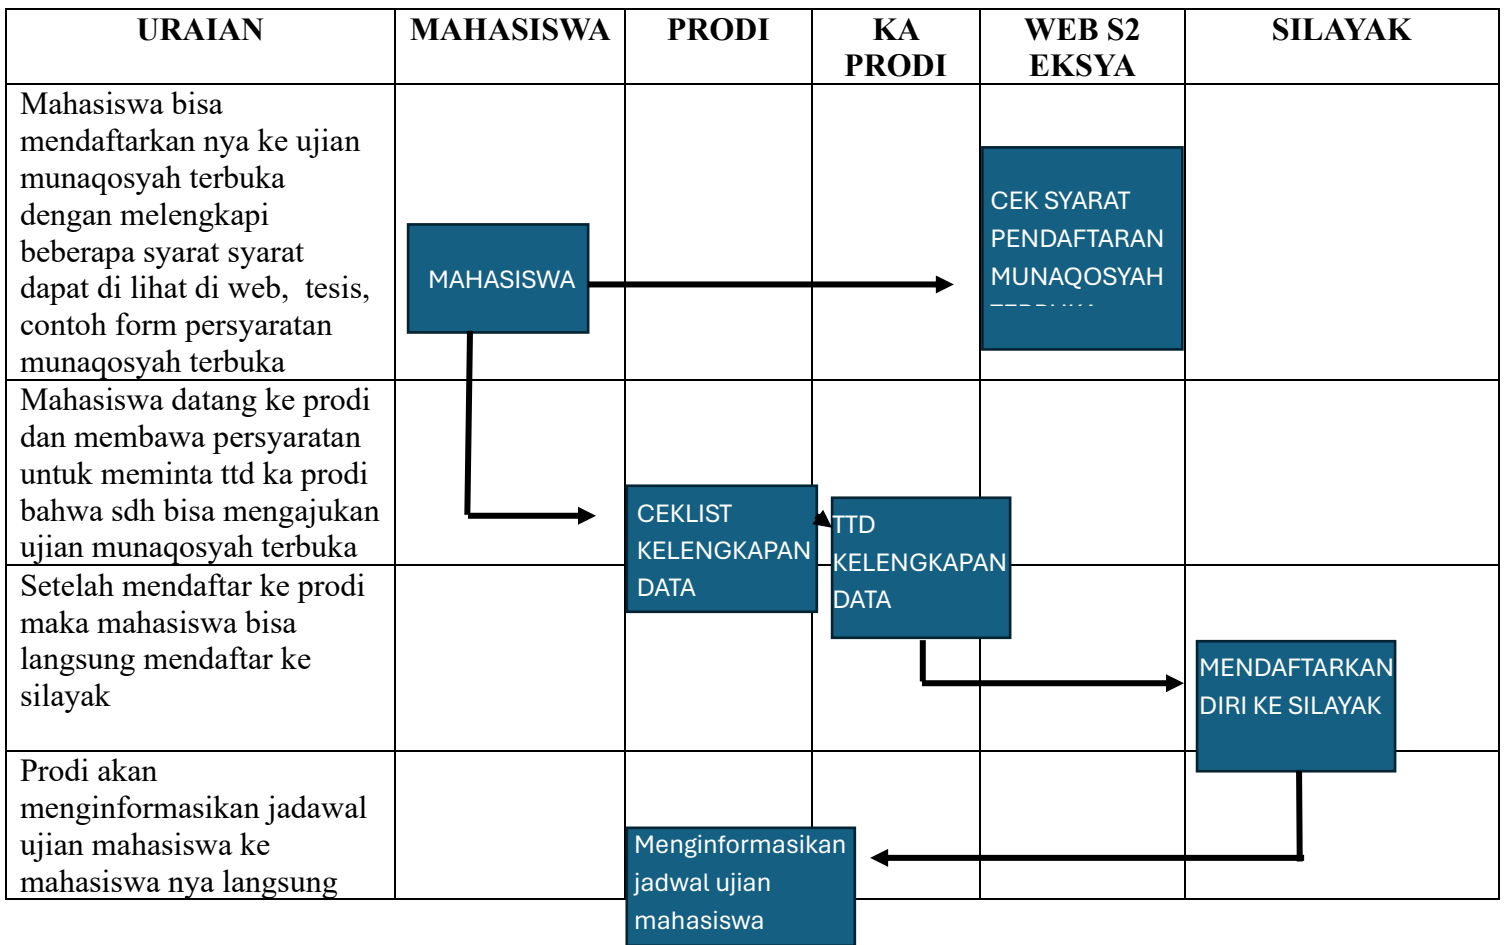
| URAIAN | MAHASISWA | PRODI | KA PRODI | WEB S2 EKSYA | SILAYAK |
|---|---|---|---|---|---|
| Mahasiswa bisa mendaftarkan nya ke ujian munaqosyah terbuka dengan melengkapi beberapa syarat syarat dapat di lihat di web, tesis, contoh form persyaratan munaqosyah terbuka | MAHASISWA | | | CEK SYARAT PENDAFTARAN MUNAQOSYAH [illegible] | |
| Mahasiswa datang ke prodi dan membawa persyaratan untuk meminta ttd ka prodi bahwa sdh bisa mengajukan ujian munaqosyah terbuka | | CEKLIST KELENGKAPAN DATA | TTD KELENGKAPAN DATA | | |
| Setelah mendaftar ke prodi maka mahasiswa bisa langsung mendaftar ke silayak | | | | | MENDAFTARKAN DIRI KE SILAYAK |
| Prodi akan menginformasikan jadawal ujian mahasiswa ke mahasiswa nya langsung | | Menginformasikan jadwal ujian mahasiswa | | | |